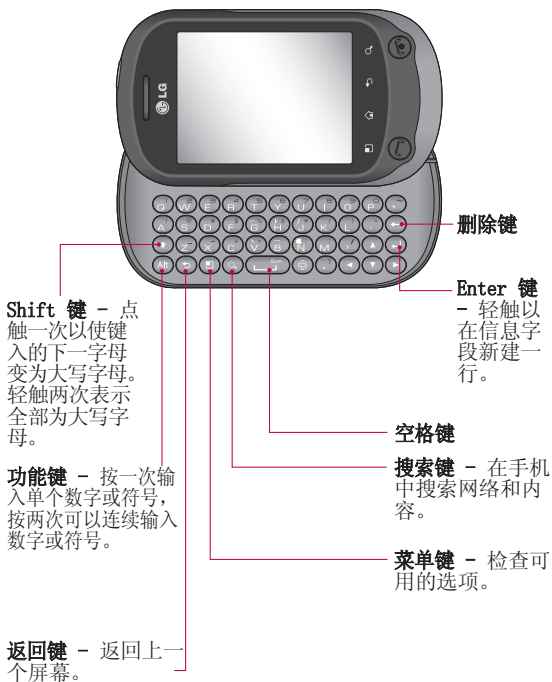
LG

删除键

Enter 键 - 轻触以在信息字段新建一行。

Shift 键 - 点触一次以使键入的下一字母变为大写字母。轻触两次表示全部为大写字母。

空格键

功能键 - 按一次输入单个数字或符号，按两次可以连续输入数字或符号。

搜索键 - 在手机中搜索网络和内容。

菜单键 - 检查可用的选项。

返回键 - 返回上一个屏幕。